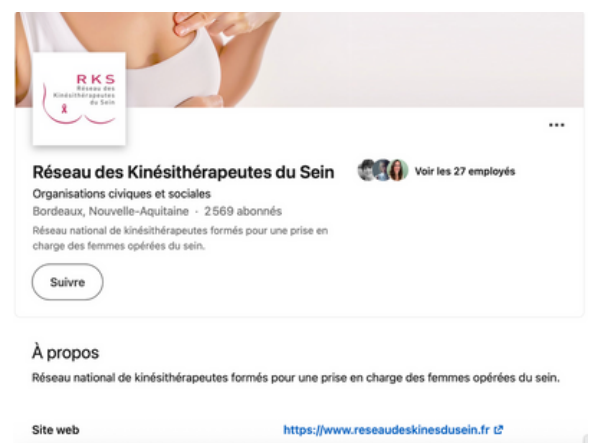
RKS
Réseau des Kinésithérapeutes du Sein

...

Réseau des Kinésithérapeutes du Sein

Voir les 27 employés

Organisations civiques et sociales

Bordeaux, Nouvelle-Aquitaine · 2 569 abonnés

Réseau national de kinésithérapeutes formés pour une prise en charge des femmes opérées du sein.

Suivre

À propos

Réseau national de kinésithérapeutes formés pour une prise en charge des femmes opérées du sein.

Site web

https://www.reseaudeskinesdusein.fr